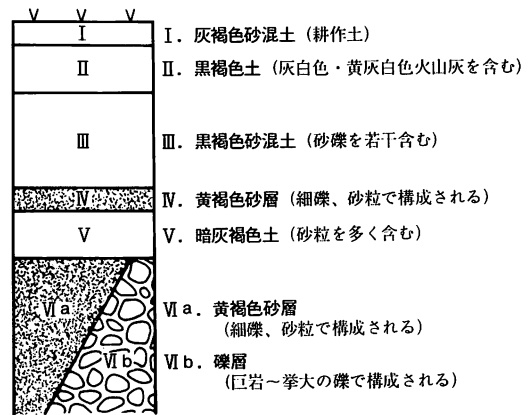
I
II
III
IV
V
VI a
VI b

I．灰褐色砂混土（耕作土）
II．黒褐色土（灰白色・黄灰白色火山灰を含む）
III．黒褐色砂混土（砂礫を若干含む）
IV．黄褐色砂層（細礫、砂粒で構成される）
V．暗灰褐色土（砂粒を多く含む）
VI a．黄褐色砂層
（細礫、砂粒で構成される）
VI b．礫層
（巨岩～拳大の礫で構成される）